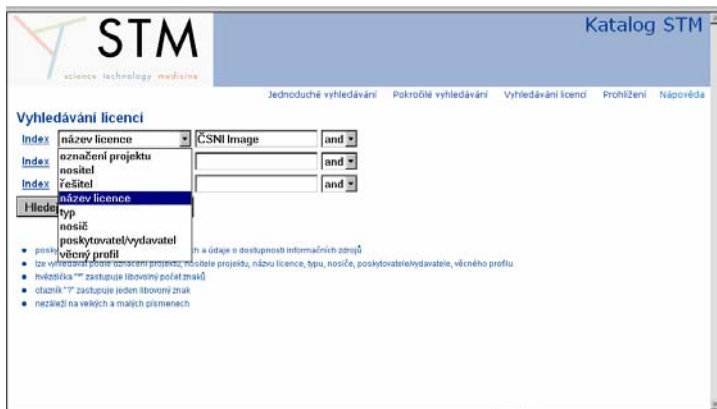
STM

science technology medicine

Katalog STM

Jednoduché vyhledávání Pokročilé vyhledávání Vyhledávání licencí Prohlížení Nápověda

Vyhledávání licencí

Index název licence ČSNI Image and

Index and

Index and

Hleda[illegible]

označení projektu
nositel
řešitel
název licence
typ
nosič
poskytovatel/vydavatel
věcný profil

• posk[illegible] a údaje o dostupnosti informačních zdrojů
• lze vyhledávat podle označení projektu, nositele projektu, názvu licence, typu, nosiče, poskytovatele/vydavatele, věcného profilu
• hvězdička "*" zastupuje libovolný počet znaků
• otazník "?" zastupuje jeden libovolný znak
• nezáleží na velkých a malých písmenech